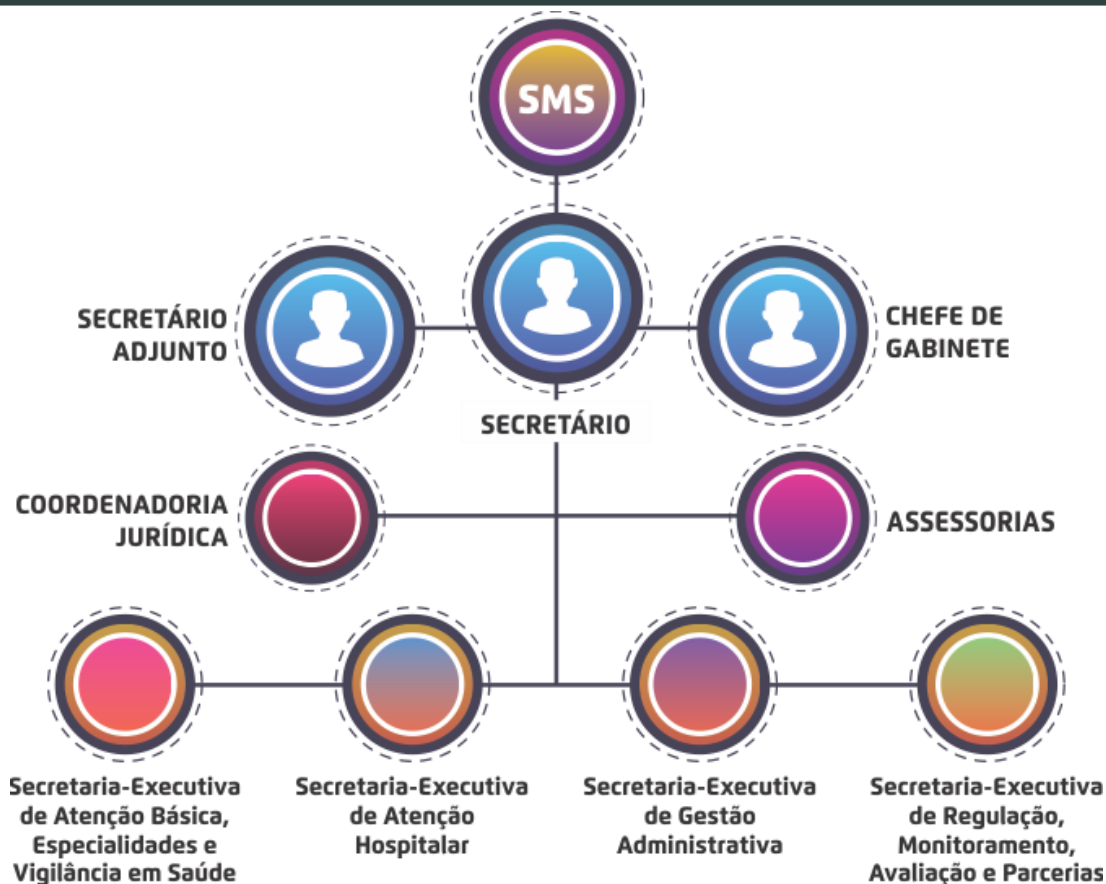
SMS

SECRETÁRIO ADJUNTO

SECRETÁRIO

CHEFE DE GABINETE

COORDENADORIA JURÍDICA

ASSESSORIAS

Secretaria-Executiva de Atenção Básica, Especialidades e Vigilância em Saúde

Secretaria-Executiva de Atenção Hospitalar

Secretaria-Executiva de Gestão Administrativa

Secretaria-Executiva de Regulação, Monitoramento, Avaliação e Parcerias